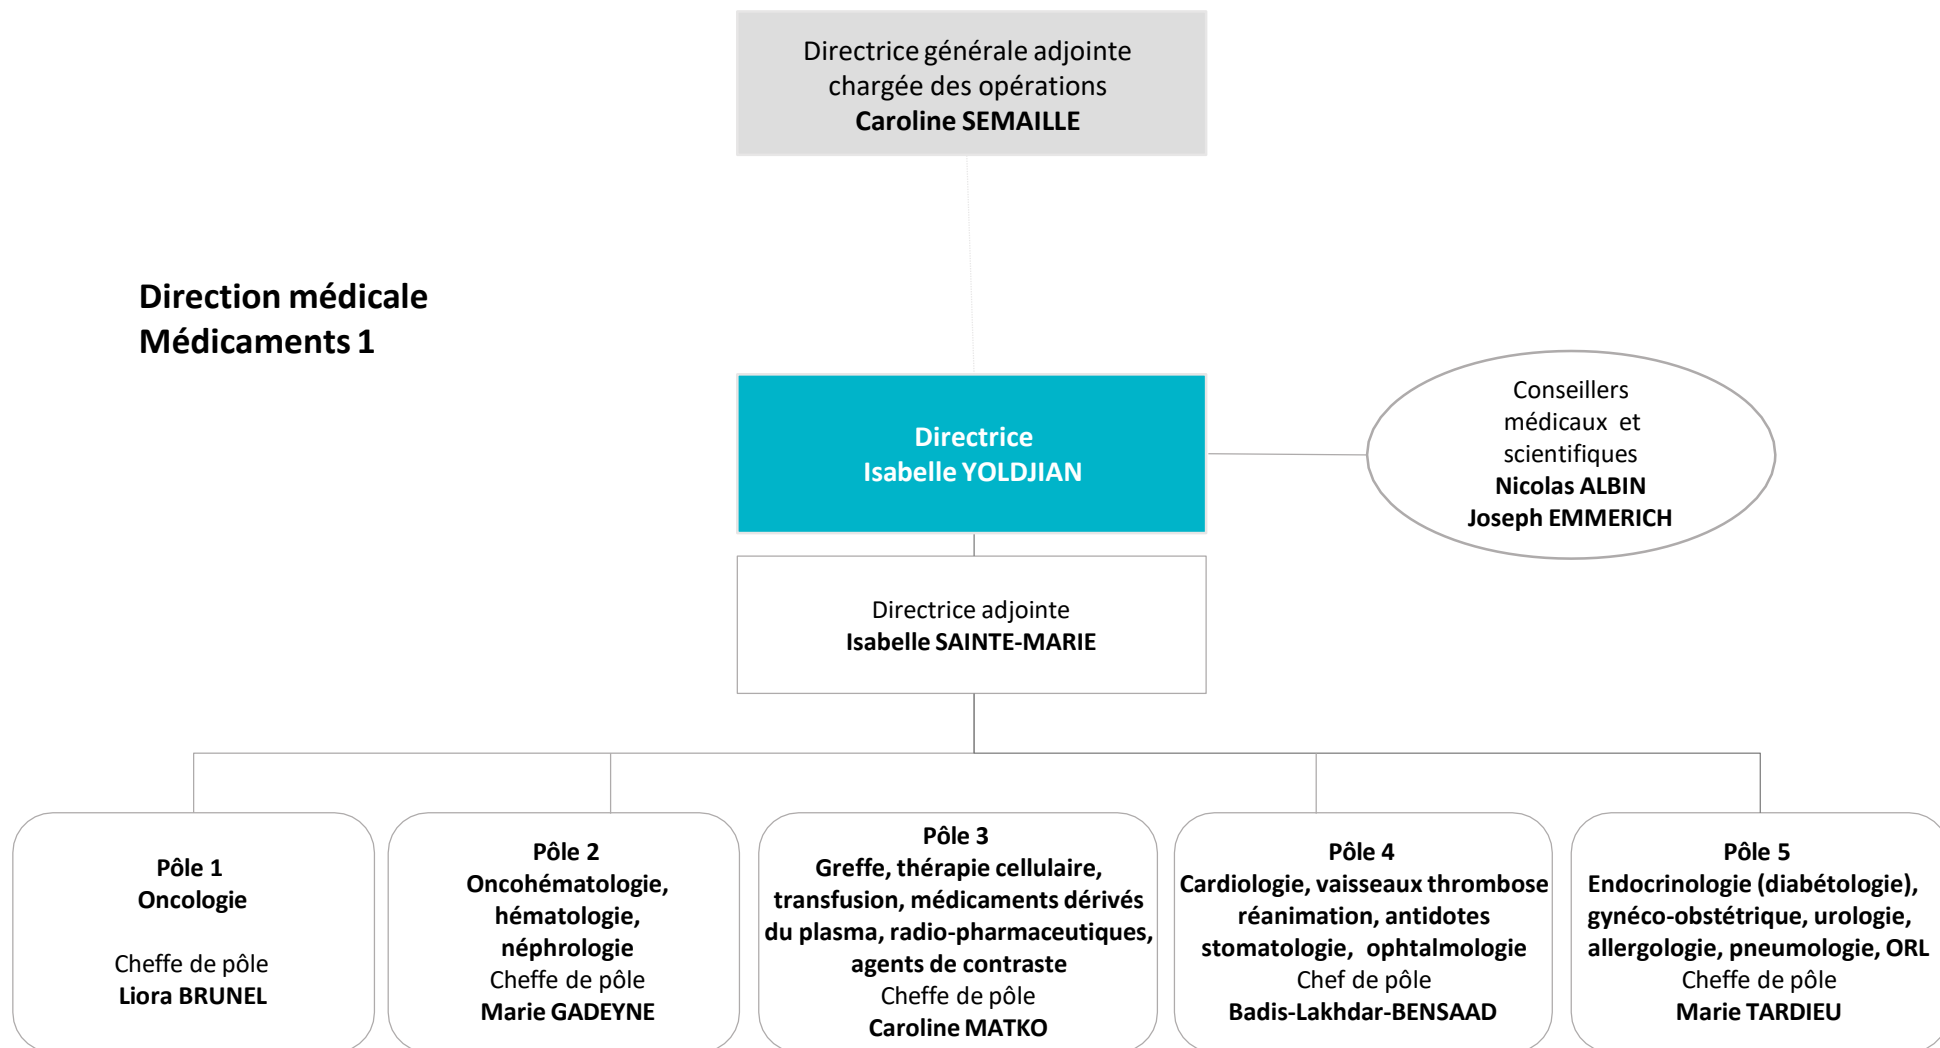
Directrice générale adjointe chargée des opérations
**Caroline SEMAILLE**

**Direction médicale**
**Médicaments 1**

**Directrice**
**Isabelle YOLDJIAN**

Conseillers médicaux et scientifiques
**Nicolas ALBIN**
**Joseph EMMERICH**

Directrice adjointe
**Isabelle SAINTE-MARIE**

**Pôle 1**
**Oncologie**

Cheffe de pôle
**Liora BRUNEL**

**Pôle 2**
**Oncohématologie, hématologie, néphrologie**
Cheffe de pôle
**Marie GADEYNE**

**Pôle 3**
**Greffe, thérapie cellulaire, transfusion, médicaments dérivés du plasma, radio-pharmaceutiques, agents de contraste**
Cheffe de pôle
**Caroline MATKO**

**Pôle 4**
**Cardiologie, vaisseaux thrombose réanimation, antidotes stomatologie, ophtalmologie**
Chef de pôle
**Badis-Lakhdar-BENSAAD**

**Pôle 5**
**Endocrinologie (diabétologie), gynéco-obstétrique, urologie, allergologie, pneumologie, ORL**
Cheffe de pôle
**Marie TARDIEU**